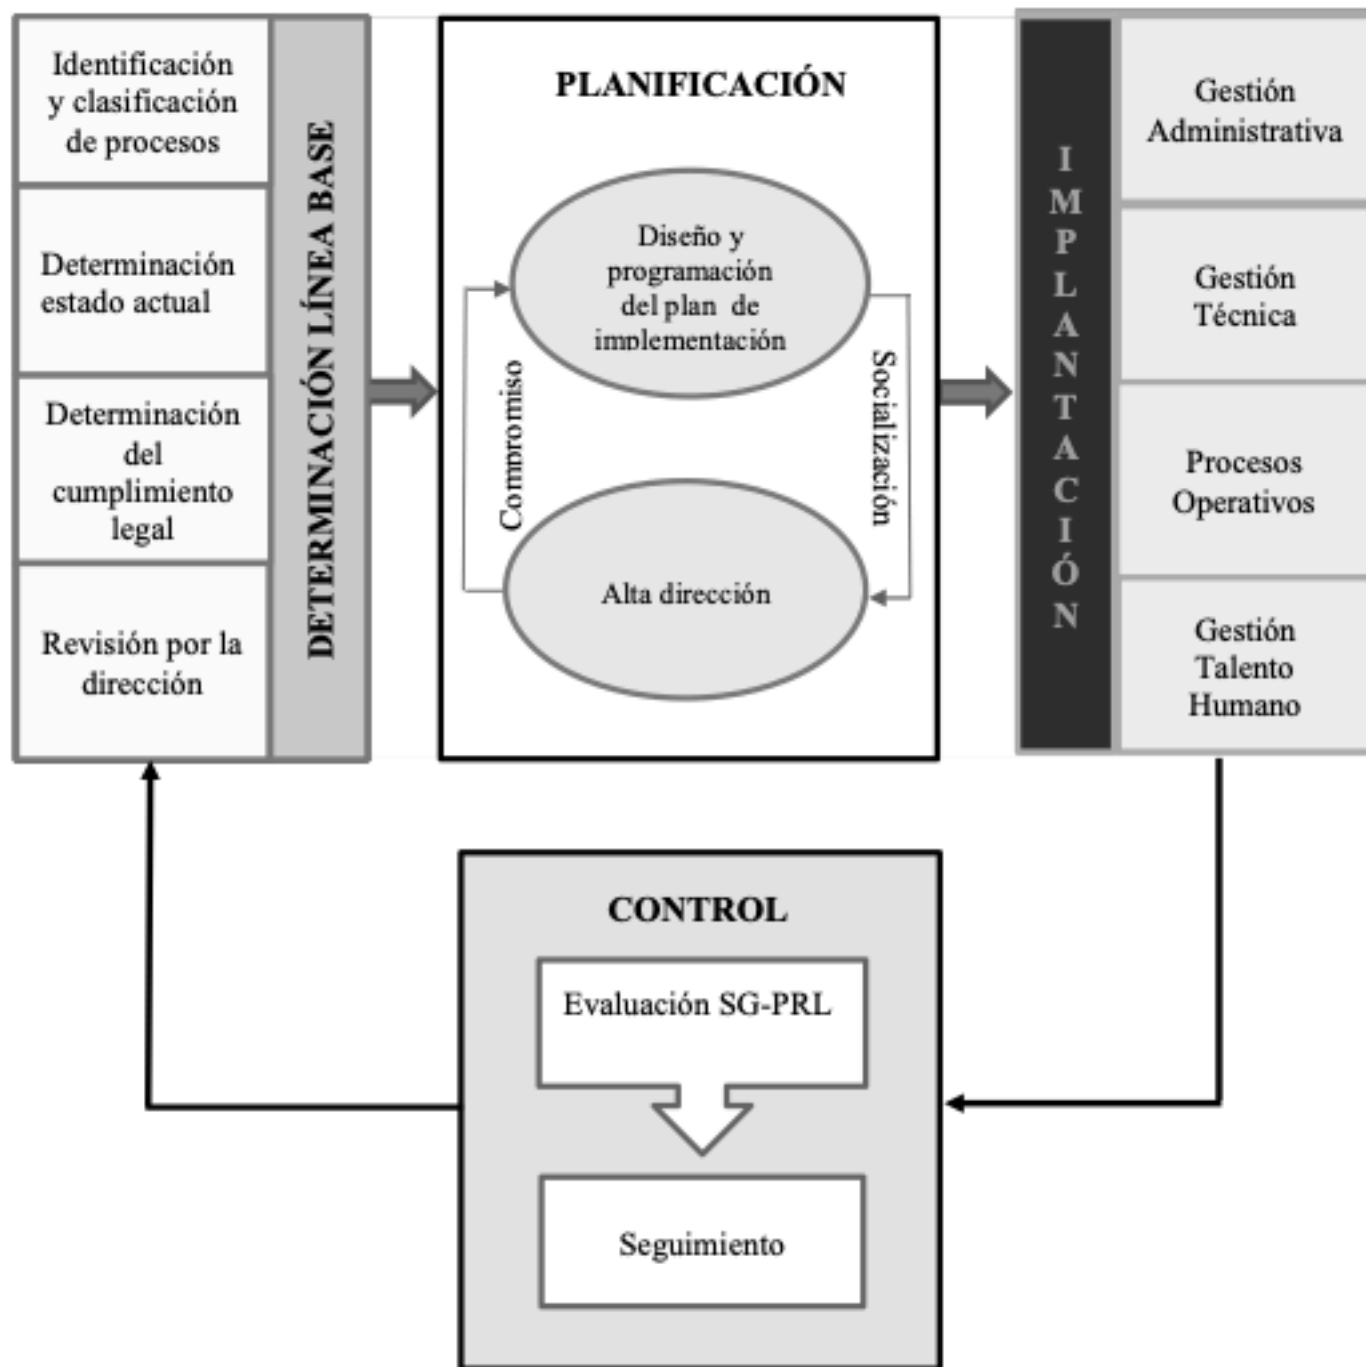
Identificación y clasificación de procesos

Determinación estado actual

Determinación del cumplimiento legal

Revisión por la dirección

DETERMINACIÓN LÍNEA BASE

PLANIFICACIÓN

Diseño y programación del plan de implementación

Compromiso

Socialización

Alta dirección

IMPLANTACIÓN

Gestión Administrativa

Gestión Técnica

Procesos Operativos

Gestión Talento Humano

CONTROL

Evaluación SG-PRL

Seguimiento